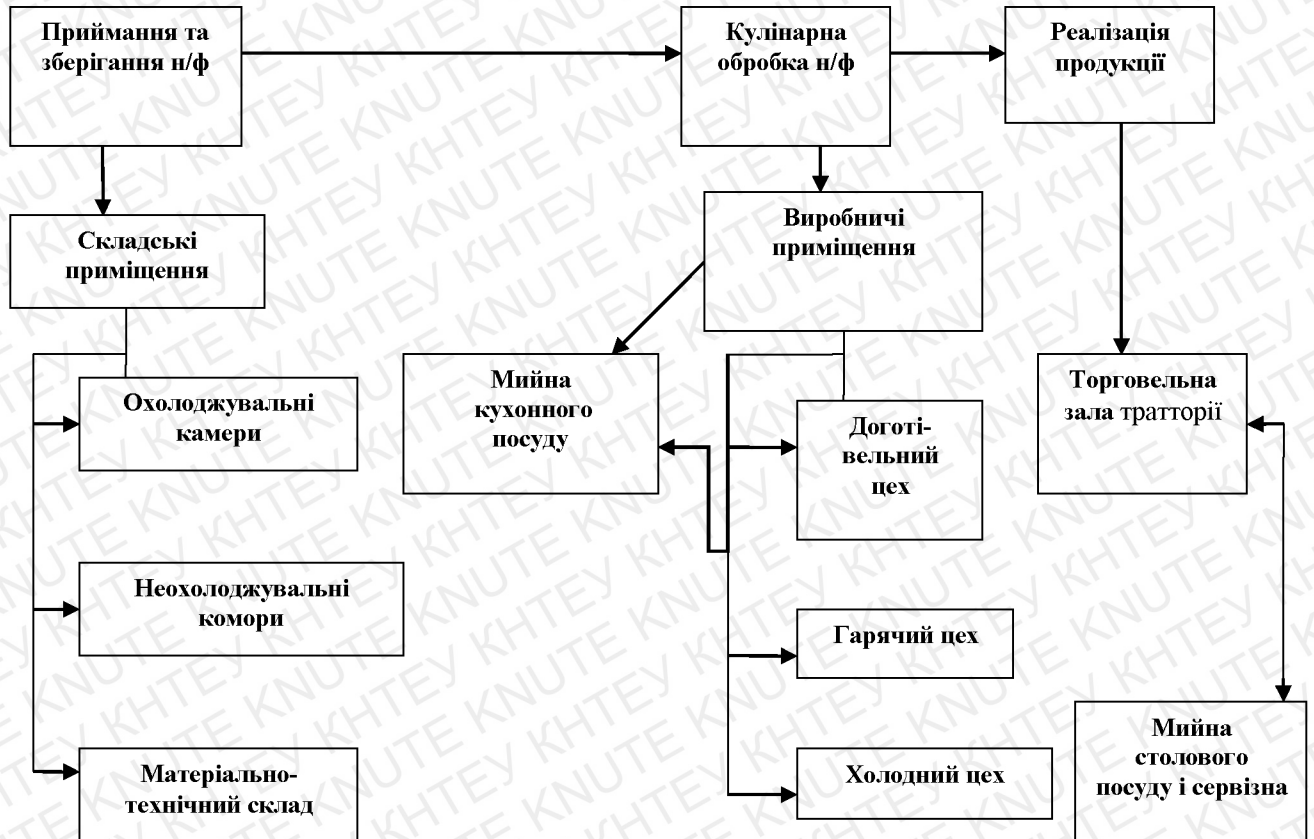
Приймання та зберігання н/ф

Кулінарна обробка н/ф

Реалізація продукції

Складські приміщення

Виробничі приміщення

Охолоджувальні камери

Мийна кухонного посуду

Доготівельний цех

Торговельна зала тратторії

Неохолоджувальні комори

Гарячий цех

Матеріально-технічний склад

Холодний цех

Мийна столового посуду і сервізна

KHTEY KNUTE